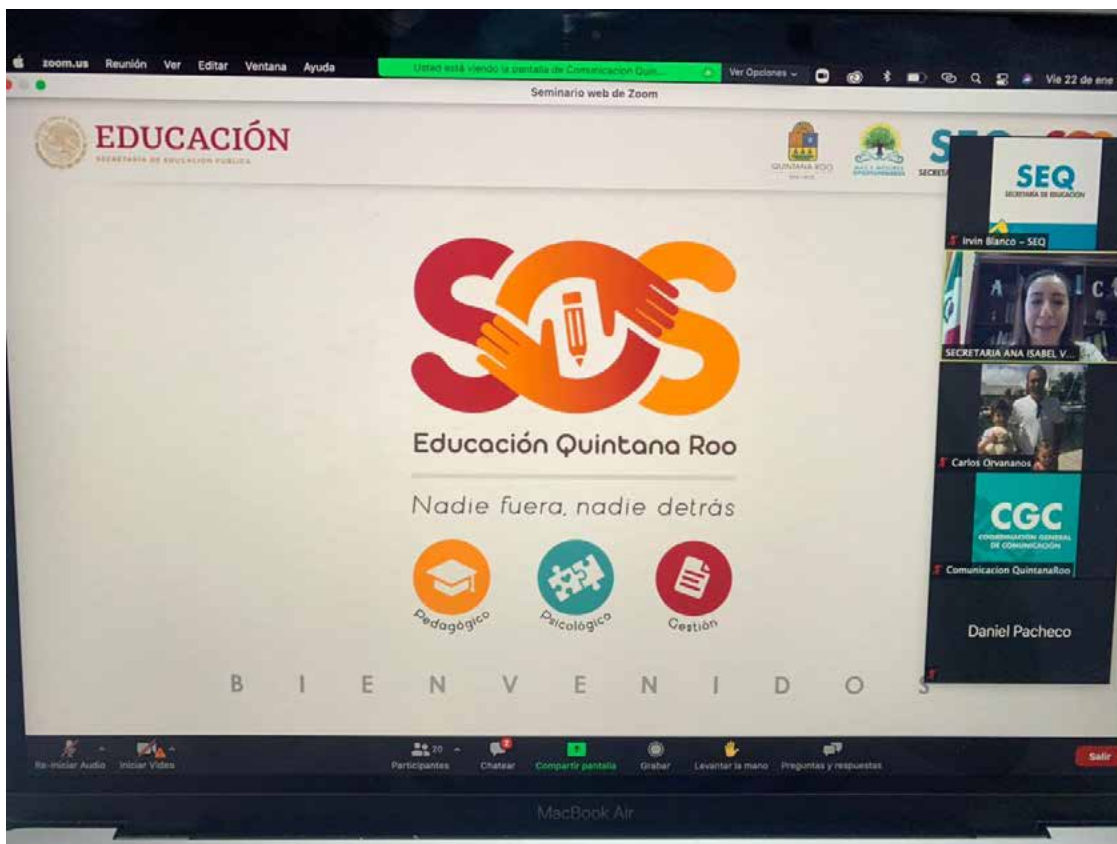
zoom.us Reunión Ver Editar Ventana Ayuda
Usted está viendo la pantalla de Comunicacion Quin...
Ver Opciones
Vie 22 de ene
Seminario web de Zoom

EDUCACIÓN
SECRETARÍA DE EDUCACIÓN PÚBLICA

QUINTANA ROO
SEQ
SECRETARÍA DE EDUCACIÓN
Irvin Blanco - SEQ
SECRETARIA ANA ISABEL V...
Carlos Orvananos
CGC
COORDINACIÓN GENERAL DE COMUNICACIÓN
Comunicacion QuintanaRoo
Daniel Pacheco

SOS
Educación Quintana Roo
Nadie fuera, nadie detrás
Pedagógico
Psicológico
Gestión

B I E N V E N I D O S

Re-iniciar Audio
Iniciar Video
20
Participantes
Chatear
Compartir pantalla
Grabar
Levantar la mano
Preguntas y respuestas
Salir

MacBook Air